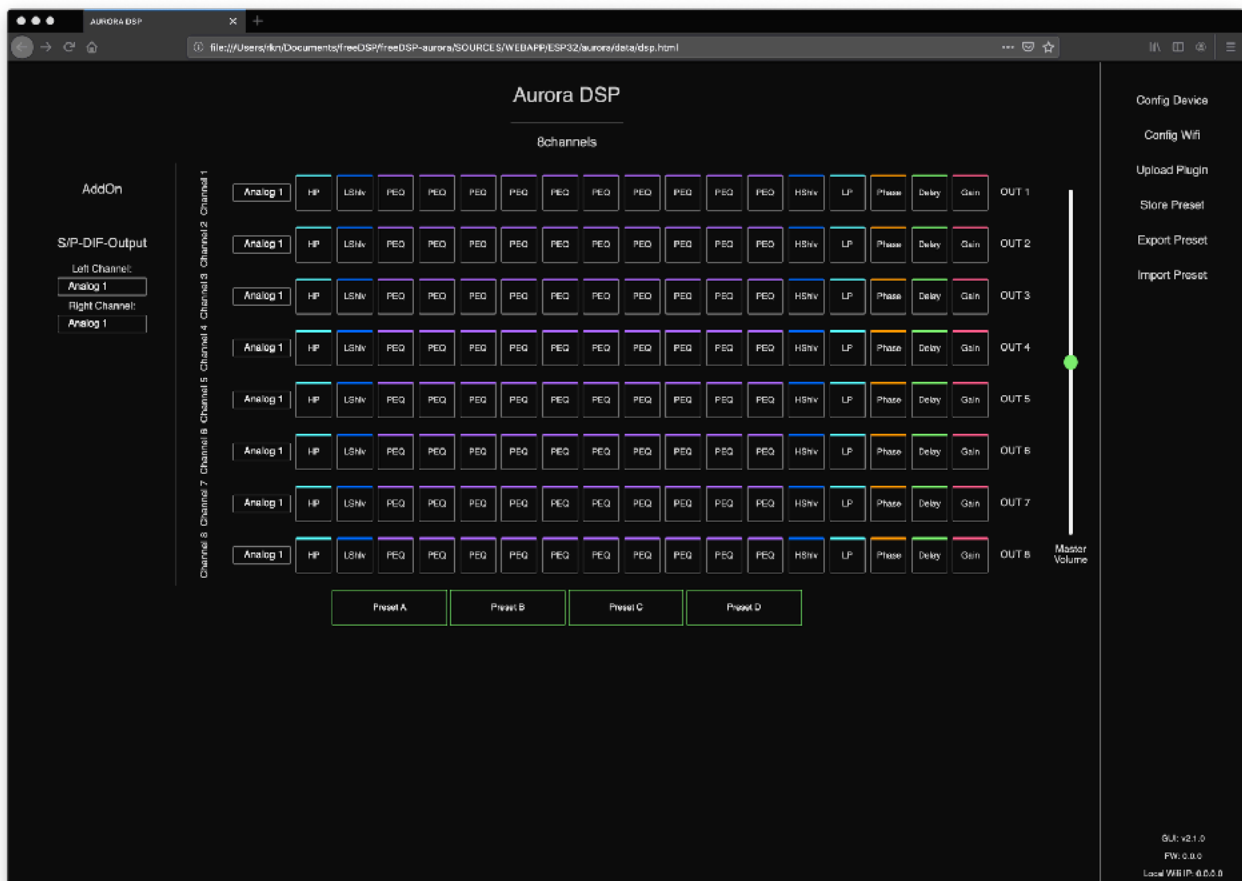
AURORA DSP

file:///Users/rkn/Documents/freeDSP/freeDSP-aurora/SOURCES/WEBAPP/ESP32/aurora/data/dsp.html

Aurora DSP

8channels

AddOn

S/P-DIF-Output

Left Channel:
Analog 1
Right Channel:
Analog 1

| | | | | | | | | | | | | | | | | | | |
|---|---|---|---|---|---|---|---|---|---|---|---|---|---|---|---|---|---|---|
| Channel 1 | Analog 1 | HP | LShlv | PEQ | PEQ | PEQ | PEQ | PEQ | PEQ | PEQ | PEQ | PEQ | PEQ | HShlv | LP | Phase | Delay | Gain | OUT 1 |
| Channel 2 | Analog 1 | HP | LShlv | PEQ | PEQ | PEQ | PEQ | PEQ | PEQ | PEQ | PEQ | PEQ | PEQ | HShlv | LP | Phase | Delay | Gain | OUT 2 |
| Channel 3 | Analog 1 | HP | LShlv | PEQ | PEQ | PEQ | PEQ | PEQ | PEQ | PEQ | PEQ | PEQ | PEQ | HShlv | LP | Phase | Delay | Gain | OUT 3 |
| Channel 4 | Analog 1 | HP | LShlv | PEQ | PEQ | PEQ | PEQ | PEQ | PEQ | PEQ | PEQ | PEQ | PEQ | HShlv | LP | Phase | Delay | Gain | OUT 4 |
| Channel 5 | Analog 1 | HP | LShlv | PEQ | PEQ | PEQ | PEQ | PEQ | PEQ | PEQ | PEQ | PEQ | PEQ | HShlv | LP | Phase | Delay | Gain | OUT 5 |
| Channel 6 | Analog 1 | HP | LShlv | PEQ | PEQ | PEQ | PEQ | PEQ | PEQ | PEQ | PEQ | PEQ | PEQ | HShlv | LP | Phase | Delay | Gain | OUT 6 |
| Channel 7 | Analog 1 | HP | LShlv | PEQ | PEQ | PEQ | PEQ | PEQ | PEQ | PEQ | PEQ | PEQ | PEQ | HShlv | LP | Phase | Delay | Gain | OUT 7 |
| Channel 8 | Analog 1 | HP | LShlv | PEQ | PEQ | PEQ | PEQ | PEQ | PEQ | PEQ | PEQ | PEQ | PEQ | HShlv | LP | Phase | Delay | Gain | OUT 8 |

Master Volume

Preset A
Preset B
Preset C
Preset D

Config Device
Config Wifi
Upload Plugin
Store Preset
Export Preset
Import Preset

GUI: v2.1.0
FW: 0.0.0
Local Wifi IP: 0.0.0.0